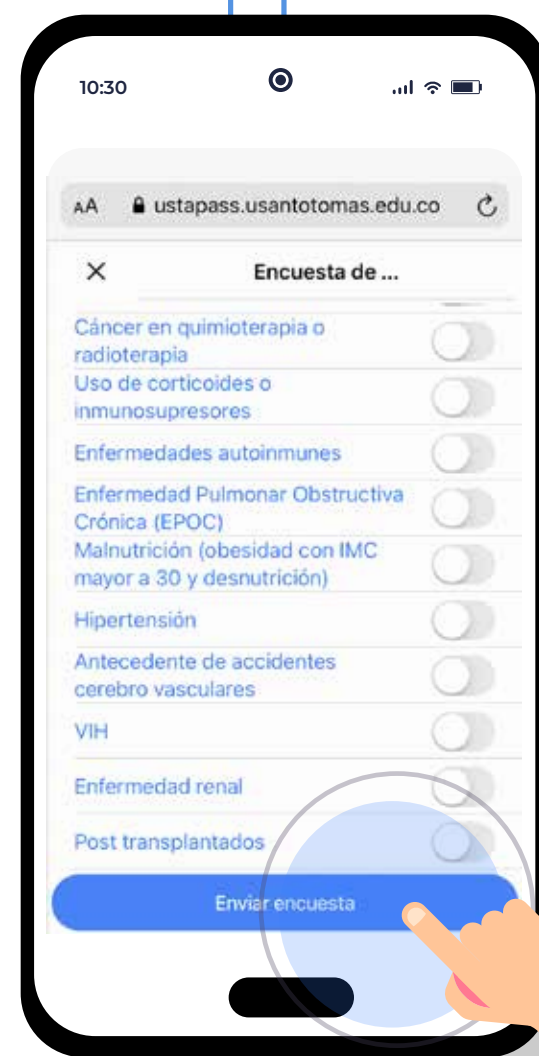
10:30

AA ustapass.usantotomas.edu.co

X Encuesta de ...

Cáncer en quimioterapia o radioterapia

Uso de corticoides o inmunosupresores

Enfermedades autoinmunes

Enfermedad Pulmonar Obstructiva Crónica (EPOC)

Malnutrición (obesidad con IMC mayor a 30 y desnutrición)

Hipertensión

Antecedente de accidentes cerebro vasculares

VIH

Enfermedad renal

Post transplantados

Enviar encuesta